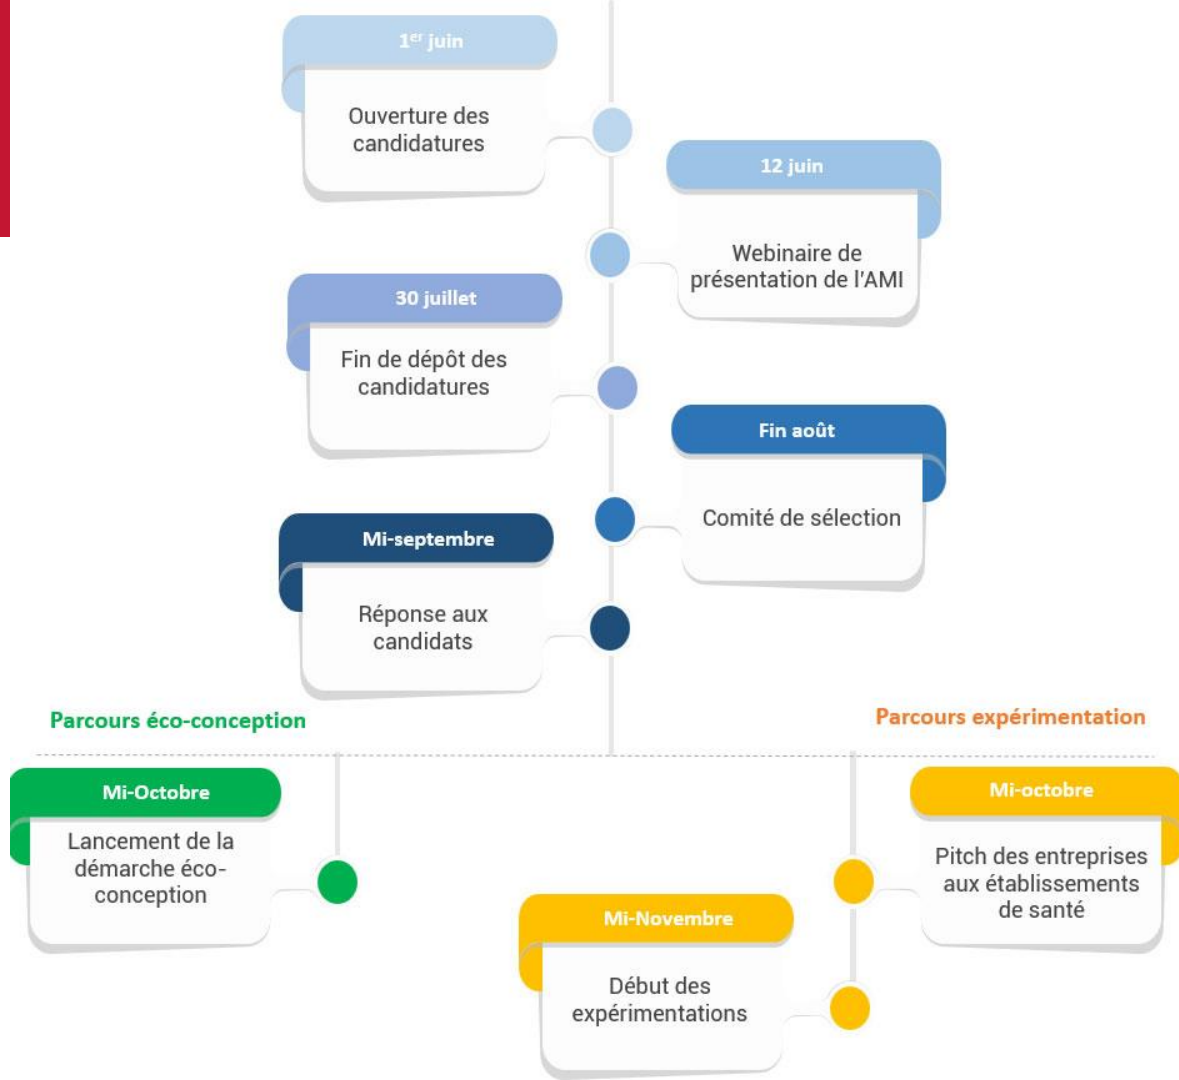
1$^{er}$ juin

Ouverture des candidatures

12 juin

Webinaire de présentation de l'AMI

30 juillet

Fin de dépôt des candidatures

Fin août

Comité de sélection

Mi-septembre

Réponse aux candidats

Parcours éco-conception

Parcours expérimentation

Mi-Octobre

Lancement de la démarche éco-conception

Mi-octobre

Pitch des entreprises aux établissements de santé

Mi-Novembre

Début des expérimentations